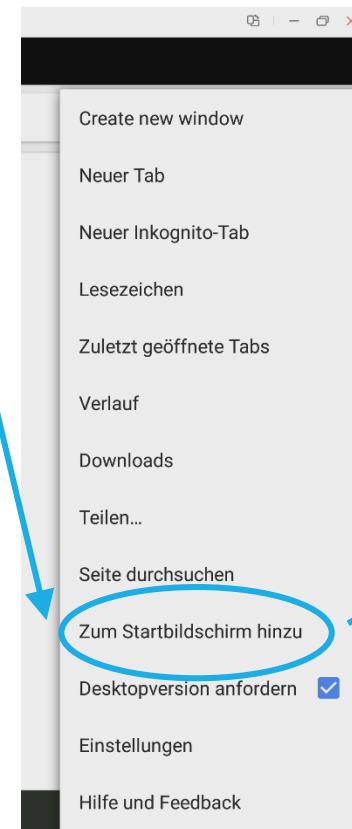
Create new window

Neuer Tab

Neuer Inkognito-Tab

Lesezeichen

Zuletzt geöffnete Tabs

Verlauf

Downloads

Teilen...

Seite durchsuchen

Zum Startbildschirm hinzu

Desktopversion anfordern

Einstellungen

Hilfe und Feedback